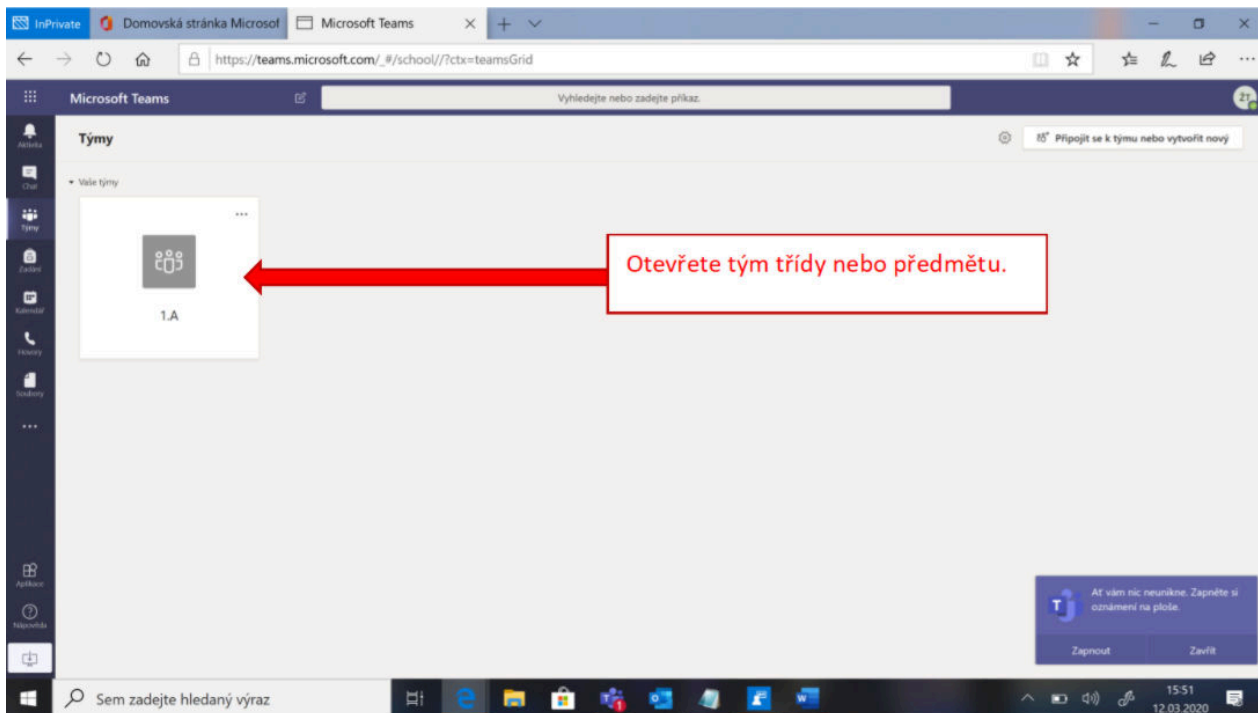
InPrivate
Domovská stránka Microsof
Microsoft Teams
https://teams.microsoft.com/_#/school//?ctx=teamsGrid

Microsoft Teams
Vyhledejte nebo zadejte příkaz.
ZT

Aktivita
Chat
Týmy
Zadání
Kalendář
Hovory
Soubory
...
Aplikace
Nápověda

Týmy
Připojit se k týmu nebo vytvořit nový

Vaše týmy
...
1.A

Otevřete tým třídy nebo předmětu.

Ať vám nic neunikne. Zapněte si oznámení na ploše.
Zapnout
Zavřít

Sem zadejte hledaný výraz
15:51
12.03.2020